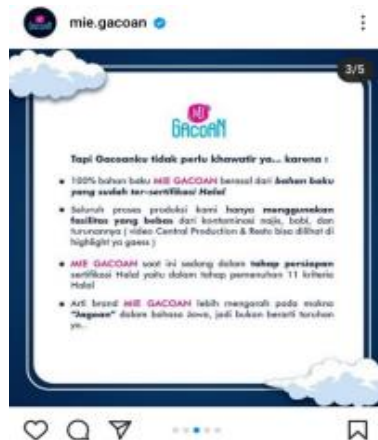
mie.gacoan

3/5

MIE GACOAN

Tapi Gacoanku tidak perlu khawatir ya... karena :

• 100% bahan baku MIE GACOAN berasal dari bahan baku yang sudah ter-sertifikasi Halal

• Seluruh proses produksi kami hanya menggunakan fasilitas yang bebas dari kontaminasi najis, babi, dan turunannya ( video Central Production & Resto bisa dilihat di highlight ya guess )

• MIE GACOAN saat ini sedang dalam tahap persiapan sertifikasi Halal yaitu dalam tahap pemenuhan 11 kriteria Halal

• Arti brand MIE GACOAN lebih mengarah pada makna "Jagoan" dalam bahasa Jawa, jadi bukan berarti taruhan ya..